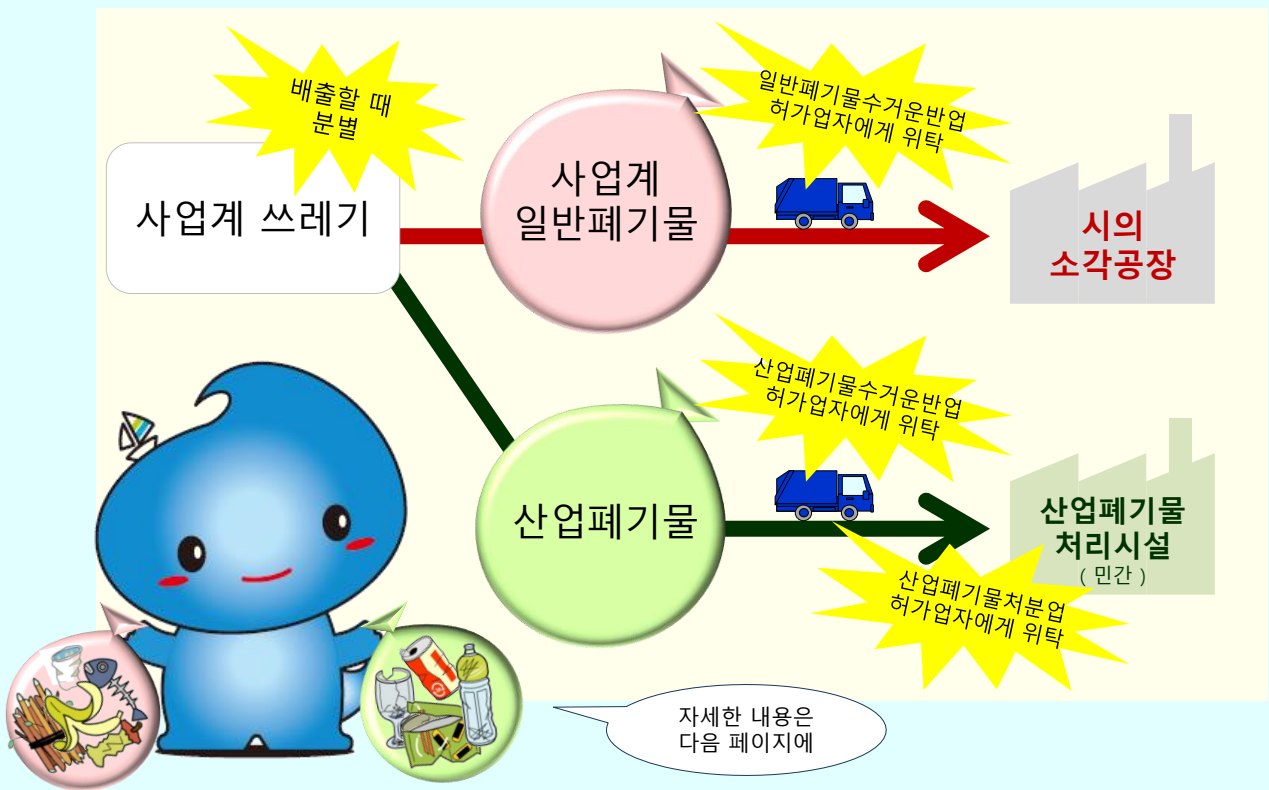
배출할 때 분별

사업계 쓰레기

사업계 일반폐기물

일반폐기물수거운반업 허가업자에게 위탁

시의 소각공장

산업폐기물

산업폐기물수거운반업 허가업자에게 위탁

산업폐기물 처리시설 ( 민간 )

산업폐기물처분업 허가업자에게 위탁

자세한 내용은 다음 페이지에